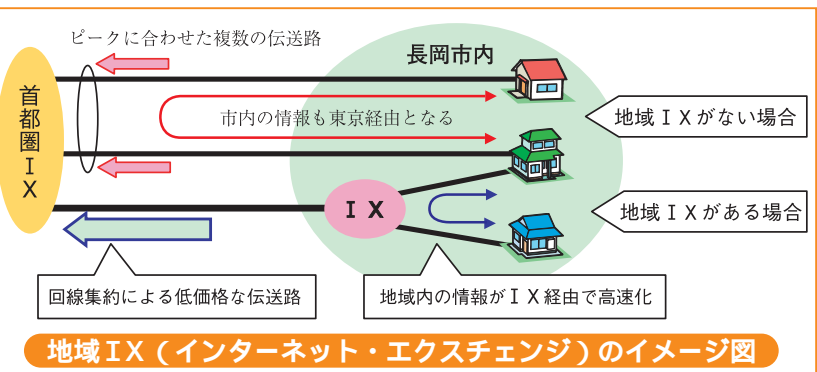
ピークに合わせた複数の伝送路

長岡市内

首都圏IX

市内の情報も東京経由となる

地域IXがない場合

IX

地域IXがある場合

回線集約による低価格な伝送路

地域内の情報がIX経由で高速化

地域IX(インターネット・エクスチェンジ)のイメージ図